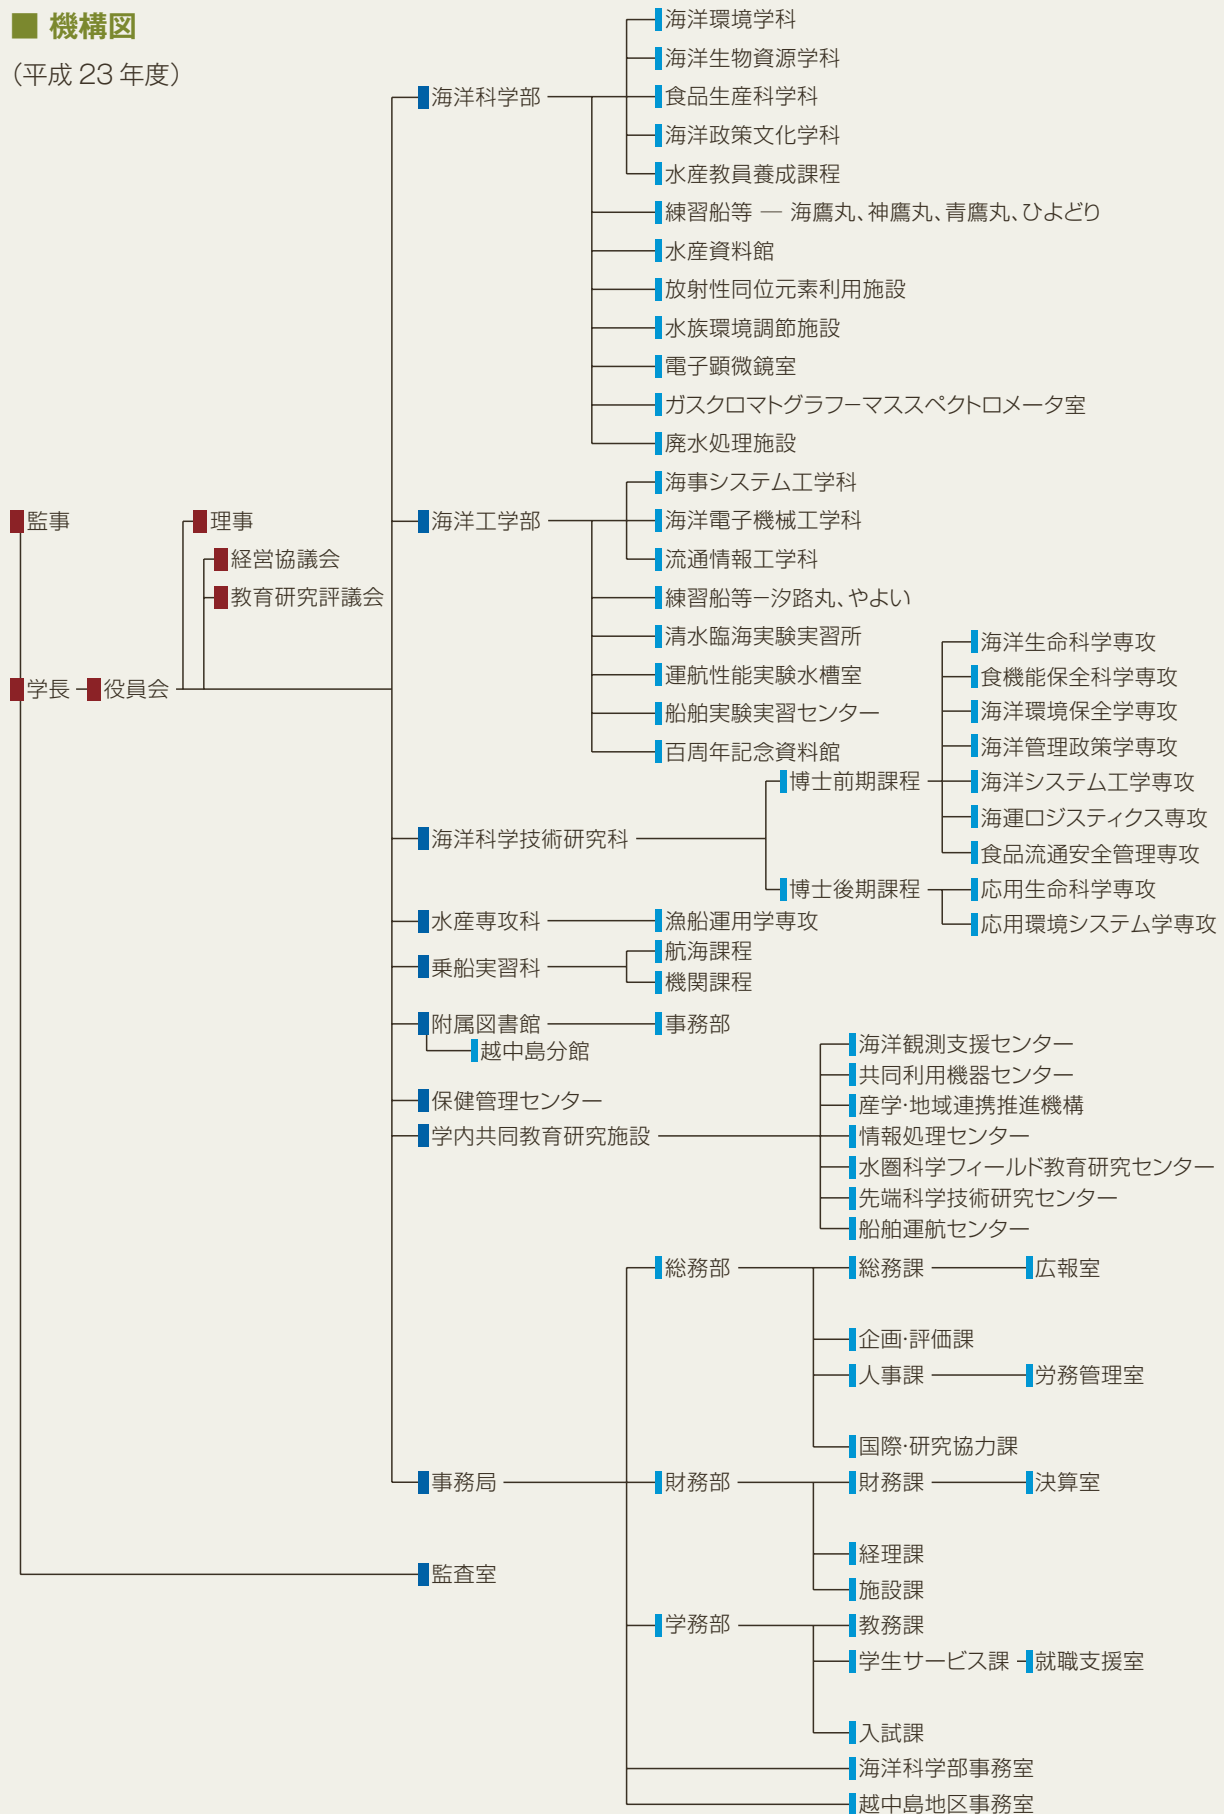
機構図
(平成 23 年度)

監事
学長 役員会
理事
経営協議会
教育研究評議会

海洋科学部
海洋環境学科
海洋生物資源学科
食品生産科学学科
海洋政策文化学科
水産教員養成課程
練習船等 — 海鷹丸、神鷹丸、青鷹丸、ひよどり
水産資料館
放射性同位元素利用施設
水族環境調節施設
電子顕微鏡室
ガスクロマトグラフーマススペクトロメータ室
廃水処理施設

海洋工学部
海事システム工学科
海洋電子機械工学科
流通情報工学科
練習船等ー汐路丸、やよい
清水臨海実験実習所
運航性能実験水槽室
船舶実験実習センター
百周年記念資料館

海洋科学技術研究科
博士前期課程
海洋生命科学専攻
食機能保全科学専攻
海洋環境保全学専攻
海洋管理政策学専攻
海洋システム工学専攻
海運ロジスティクス専攻
食品流通安全管理専攻
博士後期課程
応用生命科学専攻
応用環境システム学専攻

水産専攻科
漁船運用学専攻

乗船実習科
航海課程
機関課程

附属図書館
事務部
越中島分館

保健管理センター
学内共同教育研究施設
海洋観測支援センター
共同利用機器センター
産学·地域連携推進機構
情報処理センター
水圏科学フィールド教育研究センター
先端科学技術研究センター
船舶運航センター

事務局
総務部
総務課
広報室
企画·評価課
人事課
労務管理室
国際·研究協力課
財務部
財務課
決算室
経理課
施設課
学務部
教務課
学生サービス課
就職支援室
入試課
海洋科学部事務室
越中島地区事務室

監査室